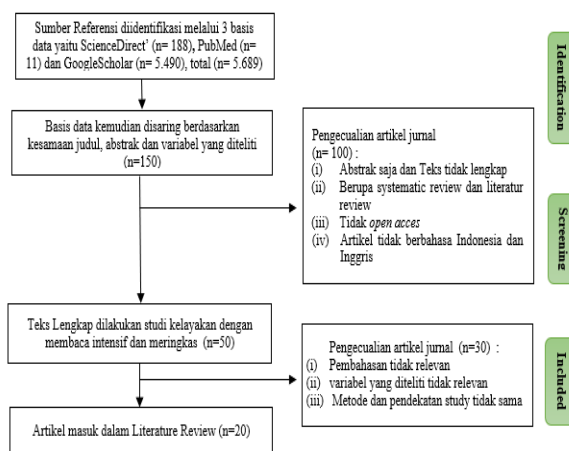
Sumber Referensi diidentifikasi melalui 3 basis data yaitu ScienceDirect' (n= 188), PubMed (n= 11) dan GoogleScholar (n= 5.490), total (n= 5.689)

Identification

Basis data kemudian disaring berdasarkan kesamaan judul, abstrak dan variabel yang diteliti (n=150)

Pengecualian artikel jurnal (n= 100) :
(i) Abstrak saja dan Teks tidak lengkap
(ii) Berupa systematic review dan literatur review
(iii) Tidak *open acces*
(iv) Artikel tidak berbahasa Indonesia dan Inggris

Screening

Teks Lengkap dilakukan studi kelayakan dengan membaca intensif dan meringkas (n=50)

Pengecualian artikel jurnal (n=30) :
(i) Pembahasan tidak relevan
(ii) variabel yang diteliti tidak relevan
(iii) Metode dan pendekatan study tidak sama

Included

Artikel masuk dalam Literature Review (n=20)